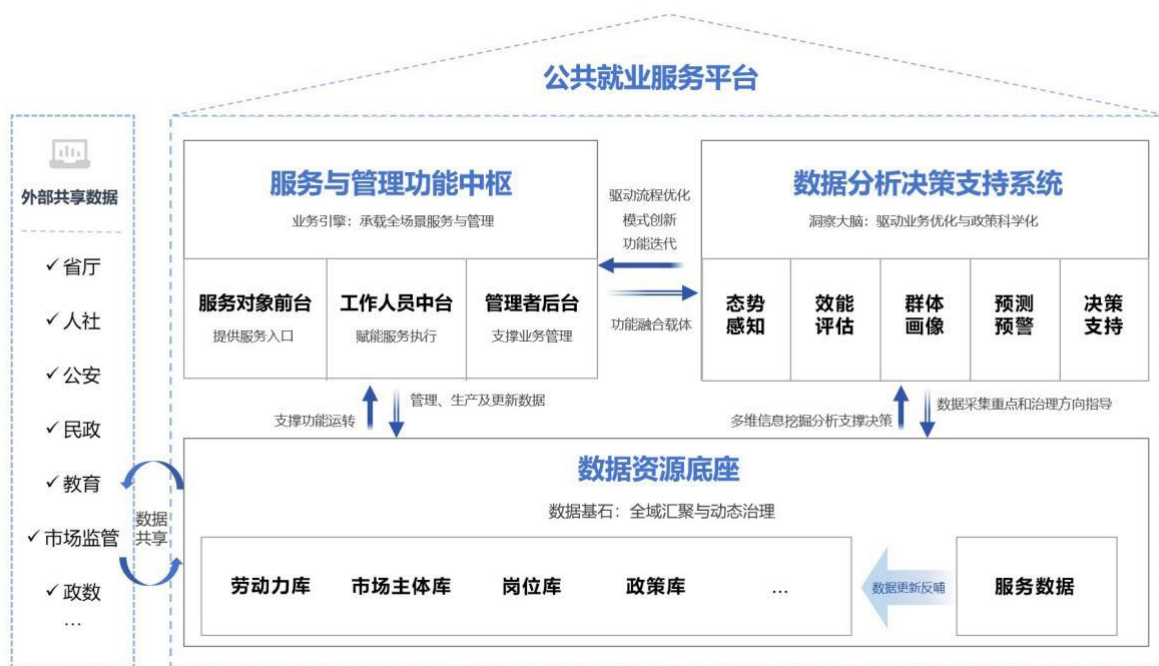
公共就业服务平台

外部共享数据

✓省厅
✓人社
✓公安
✓民政
✓教育
✓市场监管
✓政数
…

数据共享

服务与管理功能中枢
业务引擎：承载全场景服务与管理

服务对象前台
提供服务入口

工作人员中台
赋能服务执行

管理者后台
支撑业务管理

驱动流程优化
模式创新
功能迭代

功能融合载体

数据分析决策支持系统
洞察大脑：驱动业务优化与政策科学化

态势感知

效能评估

群体画像

预测预警

决策支持

支撑功能运转

管理、生产及更新数据

多维信息挖掘分析支撑决策

数据采集重点和治理方向指导

数据资源底座
数据基石：全域汇聚与动态治理

劳动力库

市场主体库

岗位库

政策库

…

数据更新反哺

服务数据